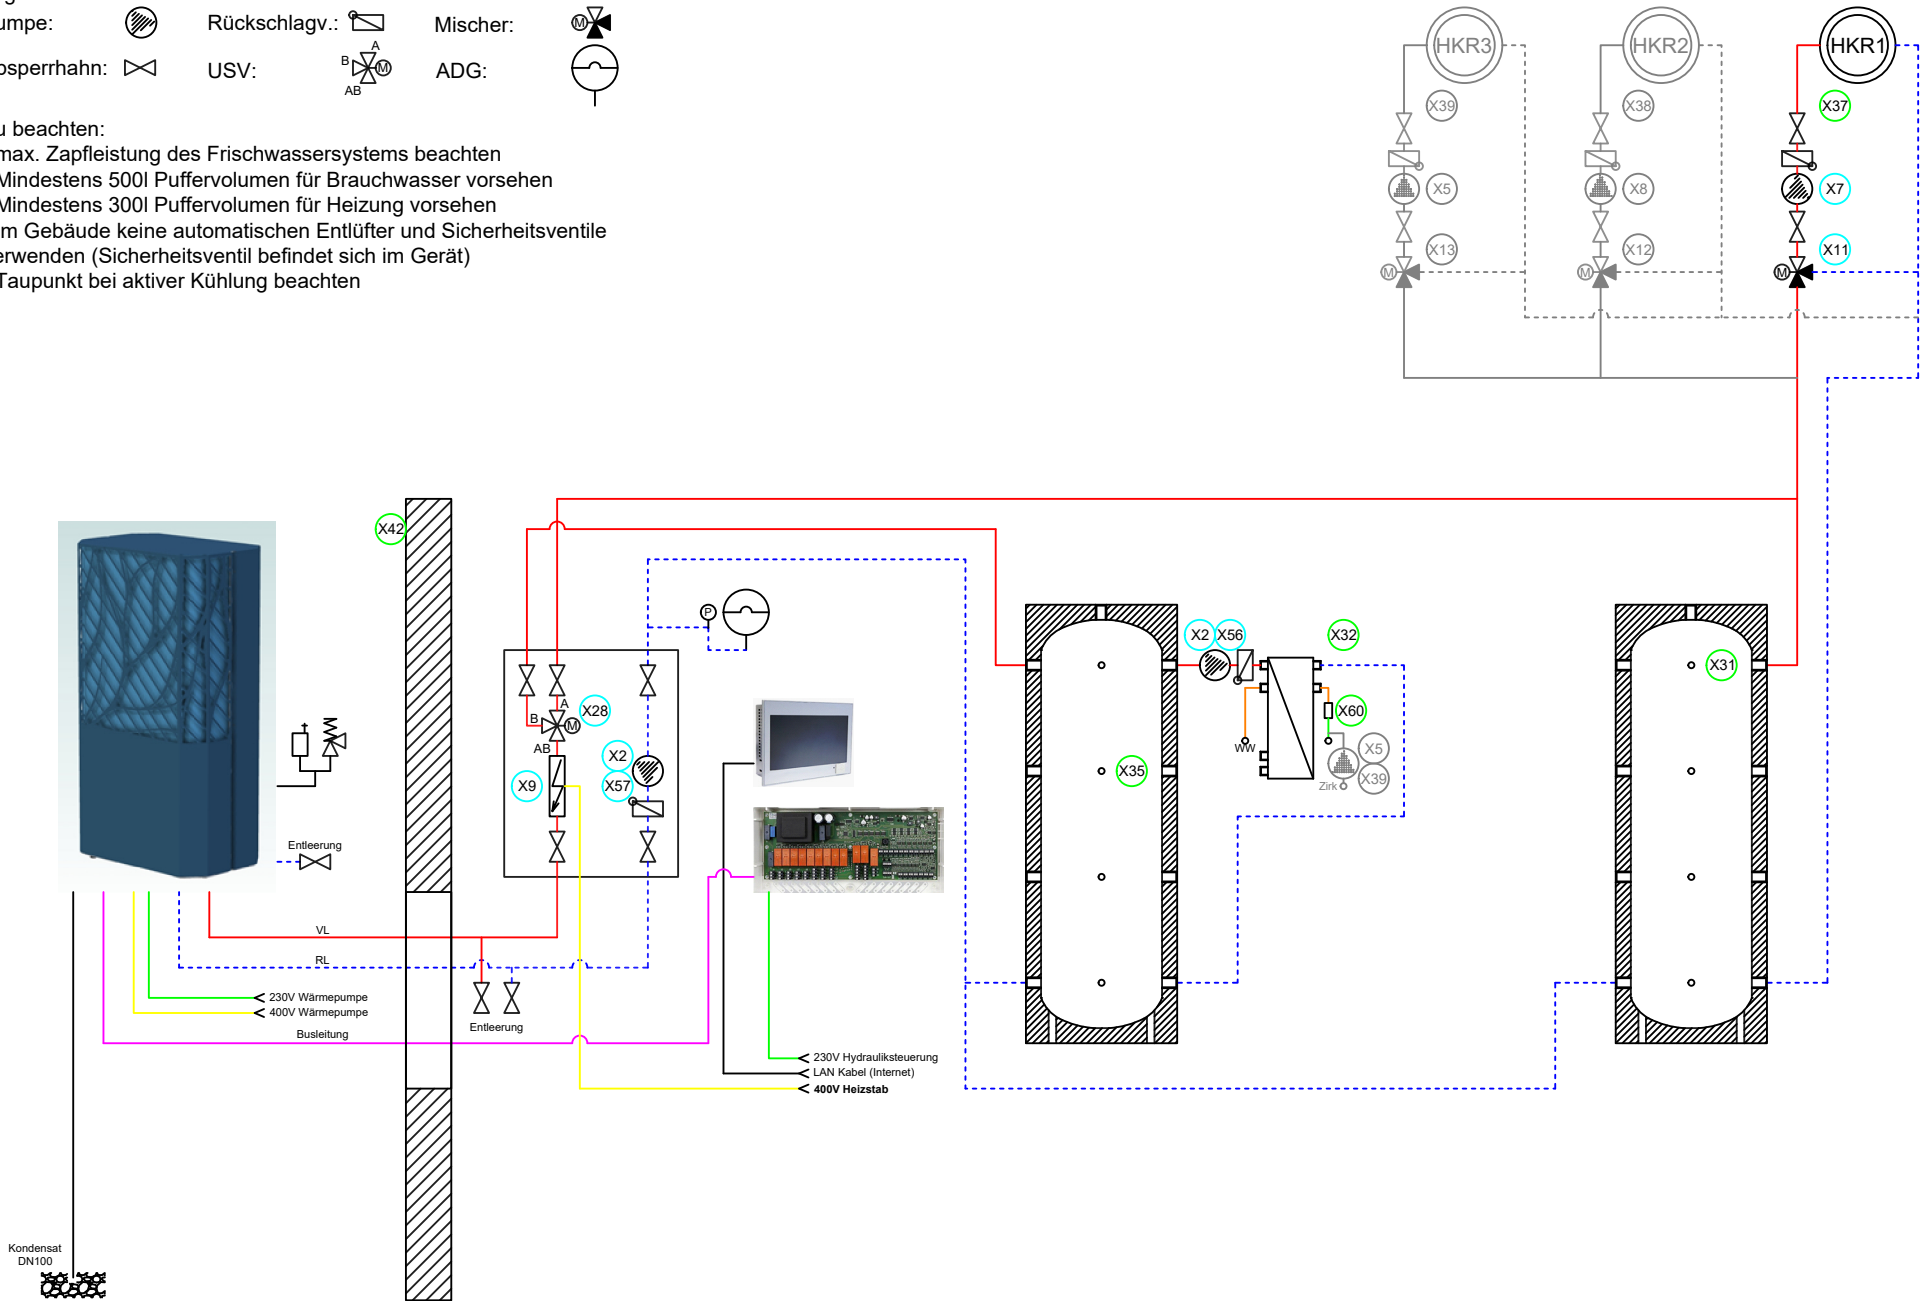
umpe:
Rückschlagv.:
Mischer:
M
osperrhahn:
USV:
A
B
M
AB
ADG:

u beachten:
max. Zapfleistung des Frischwassersystems beachten
Mindestens 500l Puffervolumen für Brauchwasser vorsehen
Mindestens 300l Puffervolumen für Heizung vorsehen
m Gebäude keine automatischen Entlüfter und Sicherheitsventile
erwenden (Sicherheitsventil befindet sich im Gerät)
Taupunkt bei aktiver Kühlung beachten

HKR3
HKR2
HKR1
X39
X38
X37
X5
X8
X7
X13
X12
X11
M
M
M

X42
P
B
A
M
X28
AB
X2
X9
X57
X2
X56
X32
X31
X60
X35
WW
X5
Zirk
X39

Entleerung
VL
RL
230V Wärmepumpe
400V Wärmepumpe
Busleitung
Entleerung
230V Hydrauliksteuerung
LAN Kabel (Internet)
400V Heizstab
Kondensat
DN100